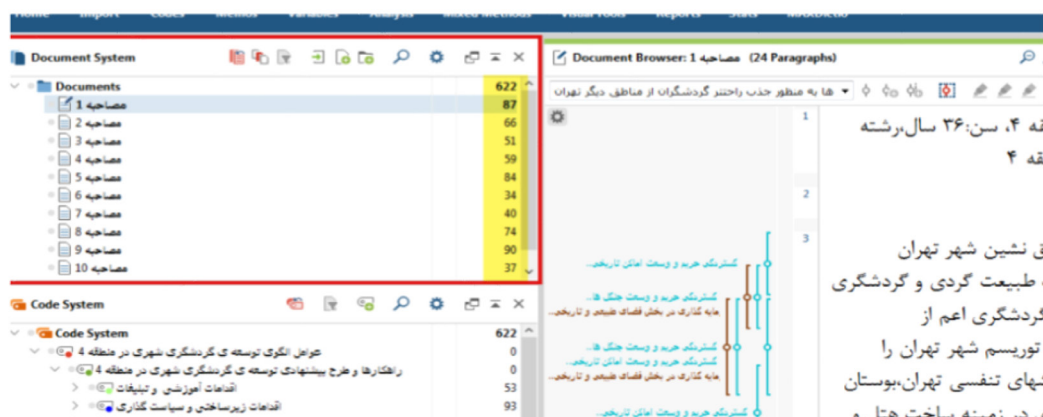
Home Import Codes Memos Variables Analysis Mixed Methods Visual Tools Reports Stats MAXDictio

Document System

| | |
|---|---|
| Documents | 622 |
| مصاحبه 1 | 87 |
| مصاحبه 2 | 66 |
| مصاحبه 3 | 51 |
| مصاحبه 4 | 59 |
| مصاحبه 5 | 84 |
| مصاحبه 6 | 34 |
| مصاحبه 7 | 40 |
| مصاحبه 8 | 74 |
| مصاحبه 9 | 90 |
| مصاحبه 10 | 37 |

Code System

| | |
|---|---|
| Code System | 622 |
| عوامل الگوی توسعه ی گردشگری شهری در منطقه 4 | 0 |
| راهکارها و طرح پیشنهادی توسعه ی گردشگری شهری در منطقه 4 | 0 |
| اقدامات آموزشی و تبلیغات | 53 |
| اقدامات زیرساختی و سیاست گذاری | 93 |

Document Browser: مصاحبه 1 (24 Paragraphs)

ها به منظور جذب راحتتر گردشگران از مناطق دیگر تهران

1
2
3

گسترشگر حریم و وسعت اماکن تاریخی...
گسترشگر حریم و وسعت جنگل ها...
مایه گذاری در بخش فضای طبیعی و تاریخی...
گسترشگر حریم و وسعت اماکن تاریخی...
گسترشگر حریم و وسعت جنگل ها...
مایه گذاری در بخش فضای طبیعی و تاریخی...
گسترشگر حریم و وسعت اماکن تاریخی...

قه ۴، سن:۳۶ سال،رشته
قه ۴

ق نشین شهر تهران
طبیعت گردی و گردشگری
گردشگری اعم از
توریسم شهر تهران را
ههای تنفسی تهران،بوستان
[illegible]